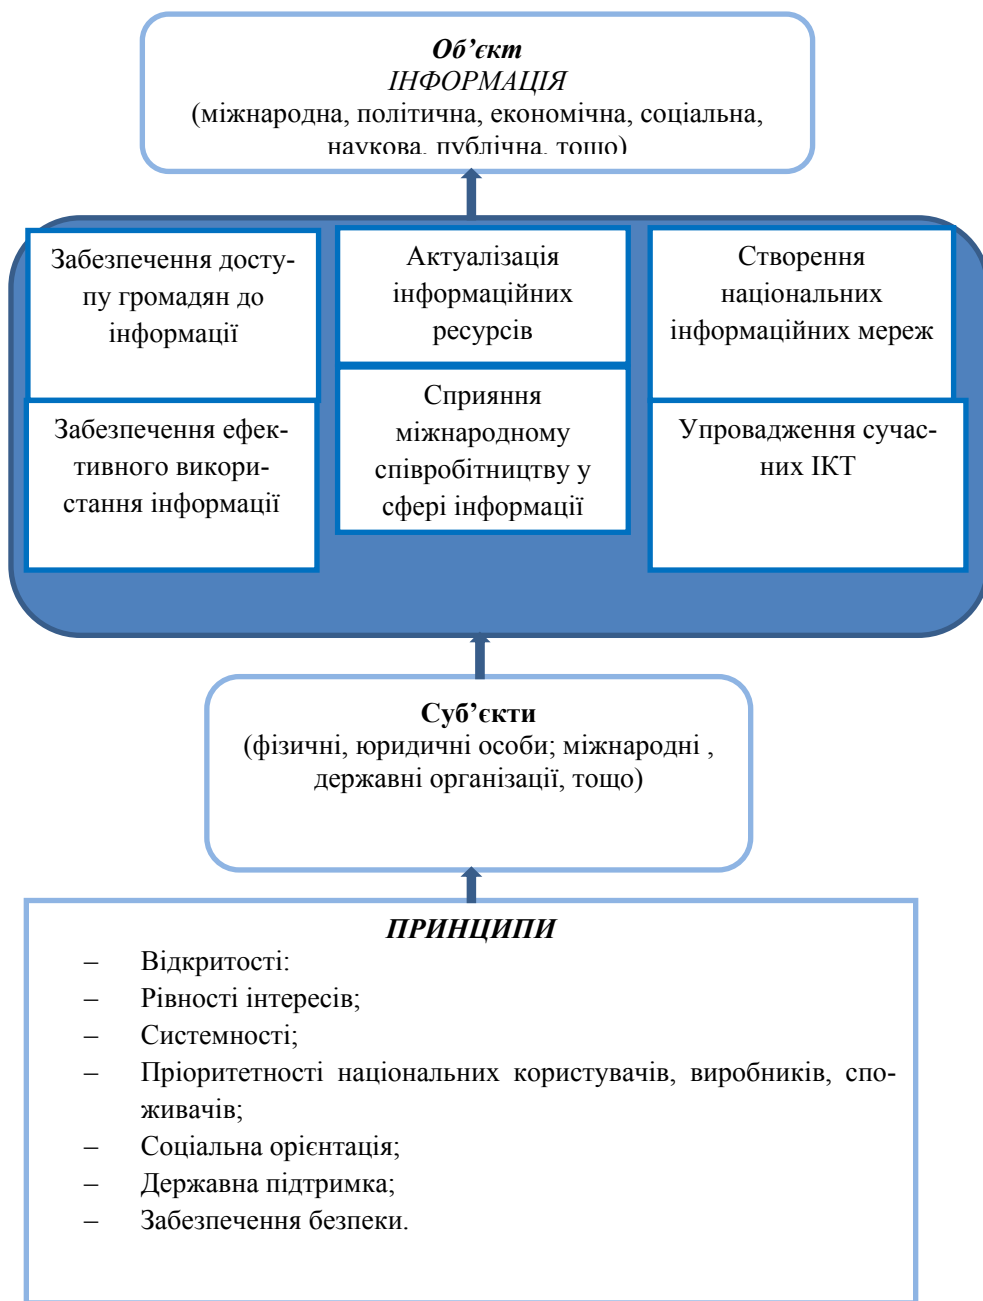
**Об’єкт**
*ІНФОРМАЦІЯ*
(міжнародна, політична, економічна, соціальна, наукова, публічна, тощо)

Забезпечення доступу громадян до інформації

Забезпечення ефективного використання інформації

Актуалізація інформаційних ресурсів

Сприяння міжнародному співробітництву у сфері інформації

Створення національних інформаційних мереж

Упровадження сучасних ІКТ

**Суб’єкти**
(фізичні, юридичні особи; міжнародні , державні організації, тощо)

***ПРИНЦИПИ***
– Відкритості:
– Рівності інтересів;
– Системності;
– Пріоритетності національних користувачів, виробників, споживачів;
– Соціальна орієнтація;
– Державна підтримка;
– Забезпечення безпеки.